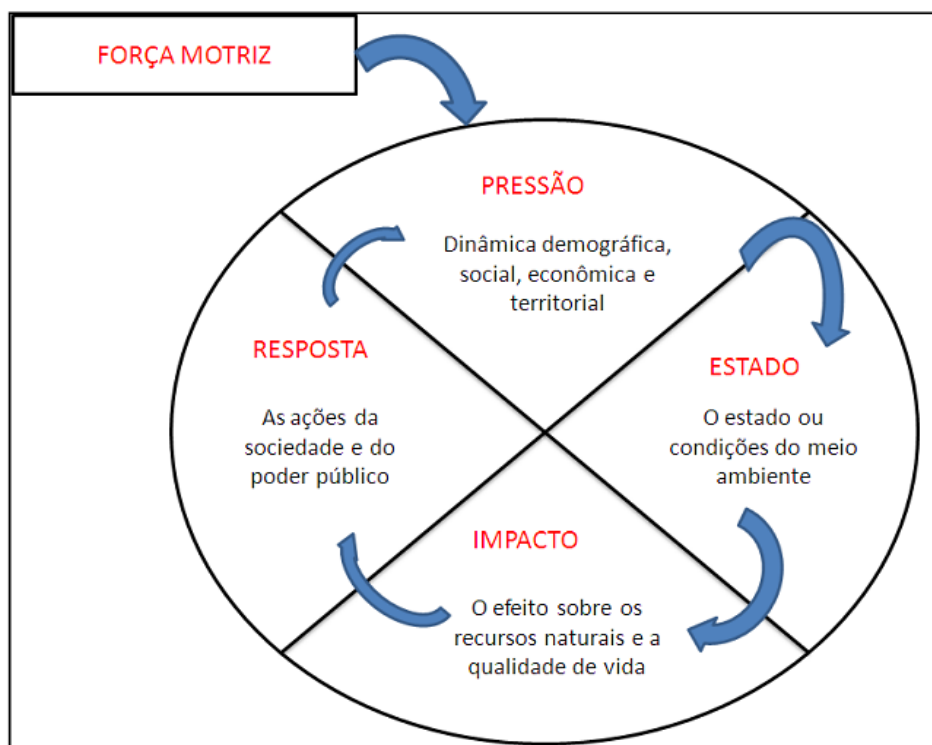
FORÇA MOTRIZ

PRESSÃO

Dinâmica demográfica, social, econômica e territorial

RESPOSTA

As ações da sociedade e do poder público

ESTADO

O estado ou condições do meio ambiente

IMPACTO

O efeito sobre os recursos naturais e a qualidade de vida